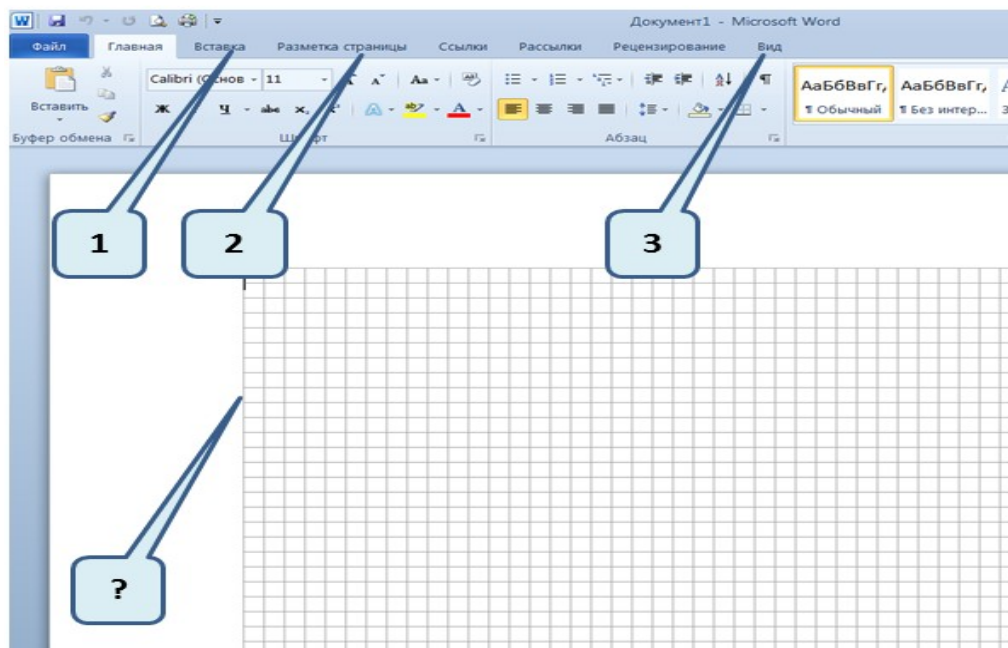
Документ1 - Microsoft Word

Файл Главная Вставка Разметка страницы Ссылки Рассылки Рецензирование Вид

Вставить

Буфер обмена

Calibri (Основ 11

Ж Ч abe $x_2$ $x^2$ Аа

Шрифт

Абзац

АаБбВвГг, АаБбВвГг,

¶ Обычный ¶ Без интер...

1

2

3

?